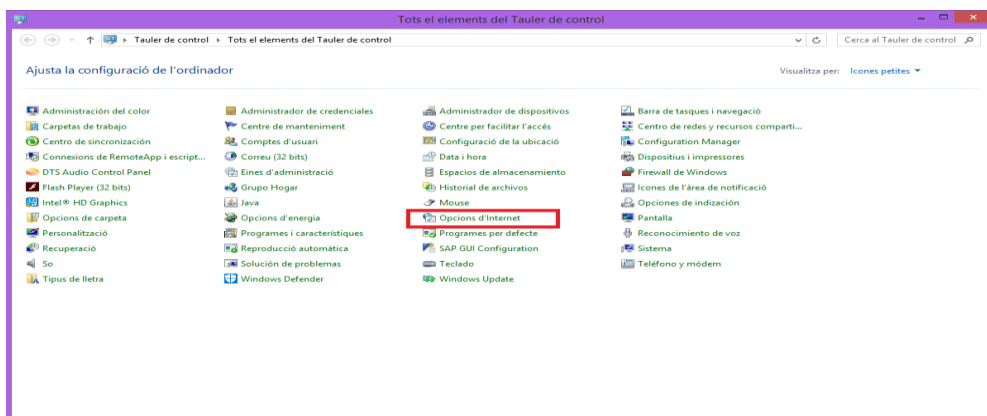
Tots el elements del Tauler de control

Tauler de control ▸ Tots el elements del Tauler de control

Cerca al Tauler de control

Ajusta la configuració de l'ordinador

Visualitza per: Icones petites ▾

Administración del color
Carpetas de trabajo
Centro de sincronización
Connexions de RemoteApp i escript...
DTS Audio Control Panel
Flash Player (32 bits)
Intel® HD Graphics
Opcions de carpeta
Personalització
Recuperació
So
Tipus de lletra

Administrador de credencials
Centre de manteniment
Comptes d'usuari
Correu (32 bits)
Eines d'administració
Grupo Hogar
Java
Opcions d'energia
Programes i característiques
Reproducció automàtica
Solución de problemas
Windows Defender

Administrador de dispositivos
Centre per facilitar l'accés
Configuració de la ubicació
Data i hora
Espacios de almacenamiento
Historial de archivos
Mouse
Opcions d'Internet
Programes per defecte
SAP GUI Configuration
Teclado
Windows Update

Barra de tasques i navegació
Centro de redes y recursos comparti...
Configuration Manager
Dispositius i impressores
Firewall de Windows
Icones de l'àrea de notificació
Opciones de indización
Pantalla
Reconocimiento de voz
Sistema
Teléfono y módem